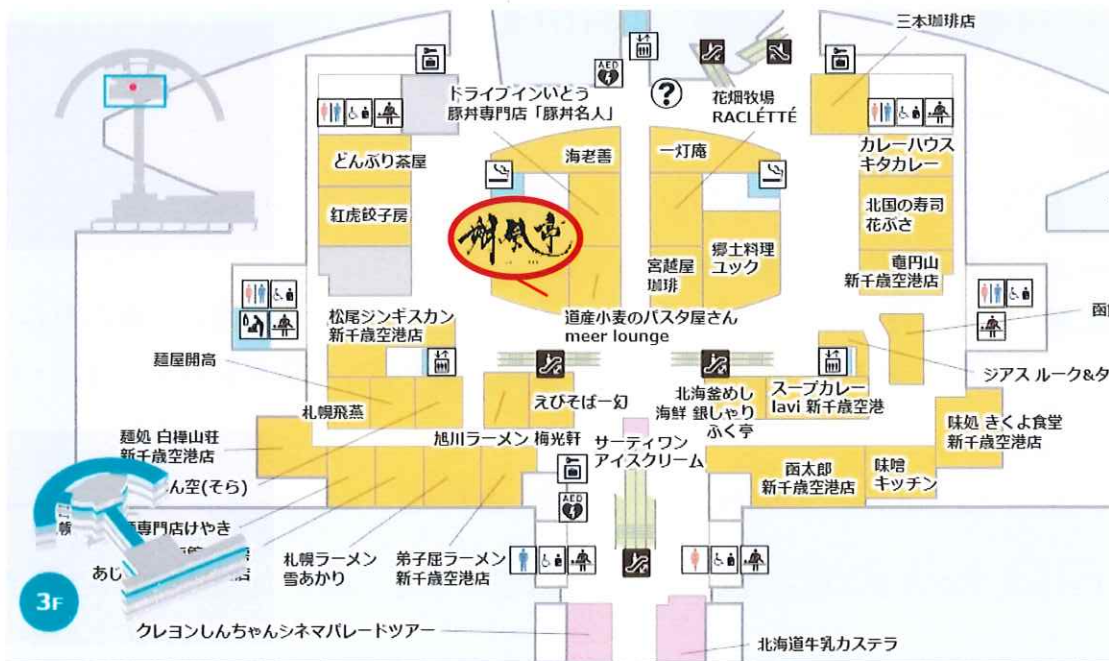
三本珈琲店
AED
ドライブインいとう
豚丼専門店「豚丼名人」
花畑牧場
RACLÉTTE
どんぶり茶屋
海老善
一灯庵
カレーハウス
キタカレー
紅虎餃子房
北国の寿司
花ぶさ
宮越屋
珈琲
郷土料理
ユック
竜円山
新千歳空港店
松尾ジンギスカン
新千歳空港店
道産小麦のパスタ屋さん
meer lounge
函
麺屋開高
ジアス ルーク&タ
札幌飛燕
えびそば一幻
北海釜めし
海鮮 銀しゃり
ふく亭
スープカレー
lavi 新千歳空港
麺処 白樺山荘
新千歳空港店
旭川ラーメン 梅光軒
サーティワン
アイスクリーム
味処 きくよ食堂
新千歳空港店
函太郎
新千歳空港店
味噌
キッチン
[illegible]ん空(そら)
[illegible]専門店けやき
AED
あじ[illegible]
札幌ラーメン
雪あかり
弟子屈ラーメン
新千歳空港店
3F
クレヨンしんちゃんシネマパレードツアー
北海道牛乳カステラ